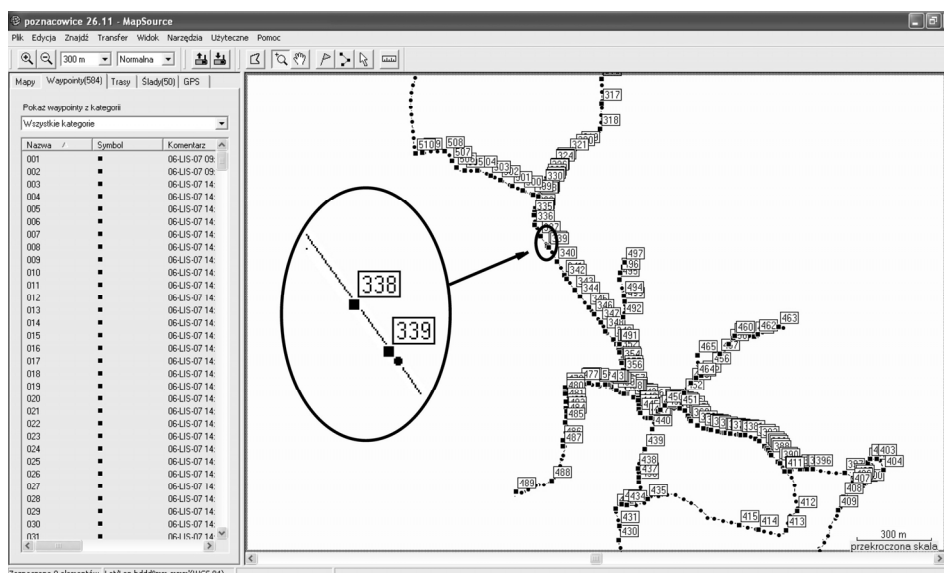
poznacowice 26.11 - MapSource

Plik Edycja Znajdź Transfer Widok Narzędzia Użyteczne Pomoc

300 m Normalna

Mapy Waypointy(584) Trasy Ślady(50) GPS

Pokaż waypointy z kategorii

Wszystkie kategorie

| Nazwa | Symbol | Komentarz |
|---|---|---|
| 001 | ■ | 06-LIS-07 09: |
| 002 | ■ | 06-LIS-07 09: |
| 003 | ■ | 06-LIS-07 14: |
| 004 | ■ | 06-LIS-07 14: |
| 005 | ■ | 06-LIS-07 14: |
| 006 | ■ | 06-LIS-07 14: |
| 007 | ■ | 06-LIS-07 14: |
| 008 | ■ | 06-LIS-07 14: |
| 009 | ■ | 06-LIS-07 14: |
| 010 | ■ | 06-LIS-07 14: |
| 011 | ■ | 06-LIS-07 14: |
| 012 | ■ | 06-LIS-07 14: |
| 013 | ■ | 06-LIS-07 14: |
| 014 | ■ | 06-LIS-07 14: |
| 015 | ■ | 06-LIS-07 14: |
| 016 | ■ | 06-LIS-07 14: |
| 017 | ■ | 06-LIS-07 14: |
| 018 | ■ | 06-LIS-07 14: |
| 019 | ■ | 06-LIS-07 14: |
| 020 | ■ | 06-LIS-07 14: |
| 021 | ■ | 06-LIS-07 14: |
| 022 | ■ | 06-LIS-07 14: |
| 023 | ■ | 06-LIS-07 14: |
| 024 | ■ | 06-LIS-07 14: |
| 025 | ■ | 06-LIS-07 14: |
| 026 | ■ | 06-LIS-07 14: |
| 027 | ■ | 06-LIS-07 14: |
| 028 | ■ | 06-LIS-07 14: |
| 029 | ■ | 06-LIS-07 14: |
| 030 | ■ | 06-LIS-07 14: |
| 031 | ■ | 06-LIS-07 14: |

338
339

317 318 5108 508 504 330 335 336 340 497 342 344 494 492 346 347 491 463 460 462 465 456 464 356 480 451 452 485 487 440 439 438 437 488 489 435 434 431 430 415 414 413 412 409 408 407 404 403 396 390 411

300 m
przekroczona skala

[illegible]